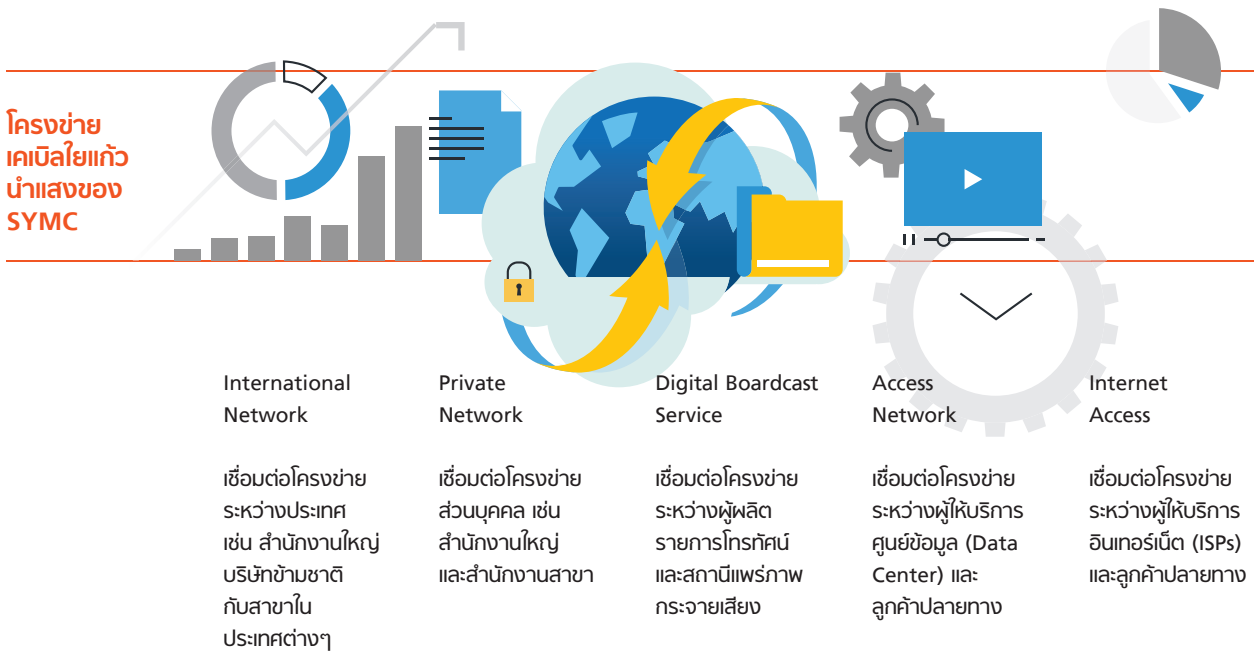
โครงข่ายเคเบิลใยแก้วนำแสงของ SYMC

International Network

เชื่อมต่อโครงข่ายระหว่างประเทศ เช่น สำนักงานใหญ่บริษัทข้ามชาติกับสาขาในประเทศต่างๆ

Private Network

เชื่อมต่อโครงข่ายส่วนบุคคล เช่น สำนักงานใหญ่และสำนักงานสาขา

Digital Boardcast Service

เชื่อมต่อโครงข่ายระหว่างผู้ผลิตรายการโทรทัศน์และสถานีแพร่ภาพกระจายเสียง

Access Network

เชื่อมต่อโครงข่ายระหว่างผู้ให้บริการศูนย์ข้อมูล (Data Center) และลูกค้าปลายทาง

Internet Access

เชื่อมต่อโครงข่ายระหว่างผู้ให้บริการอินเทอร์เน็ต (ISPs) และลูกค้าปลายทาง